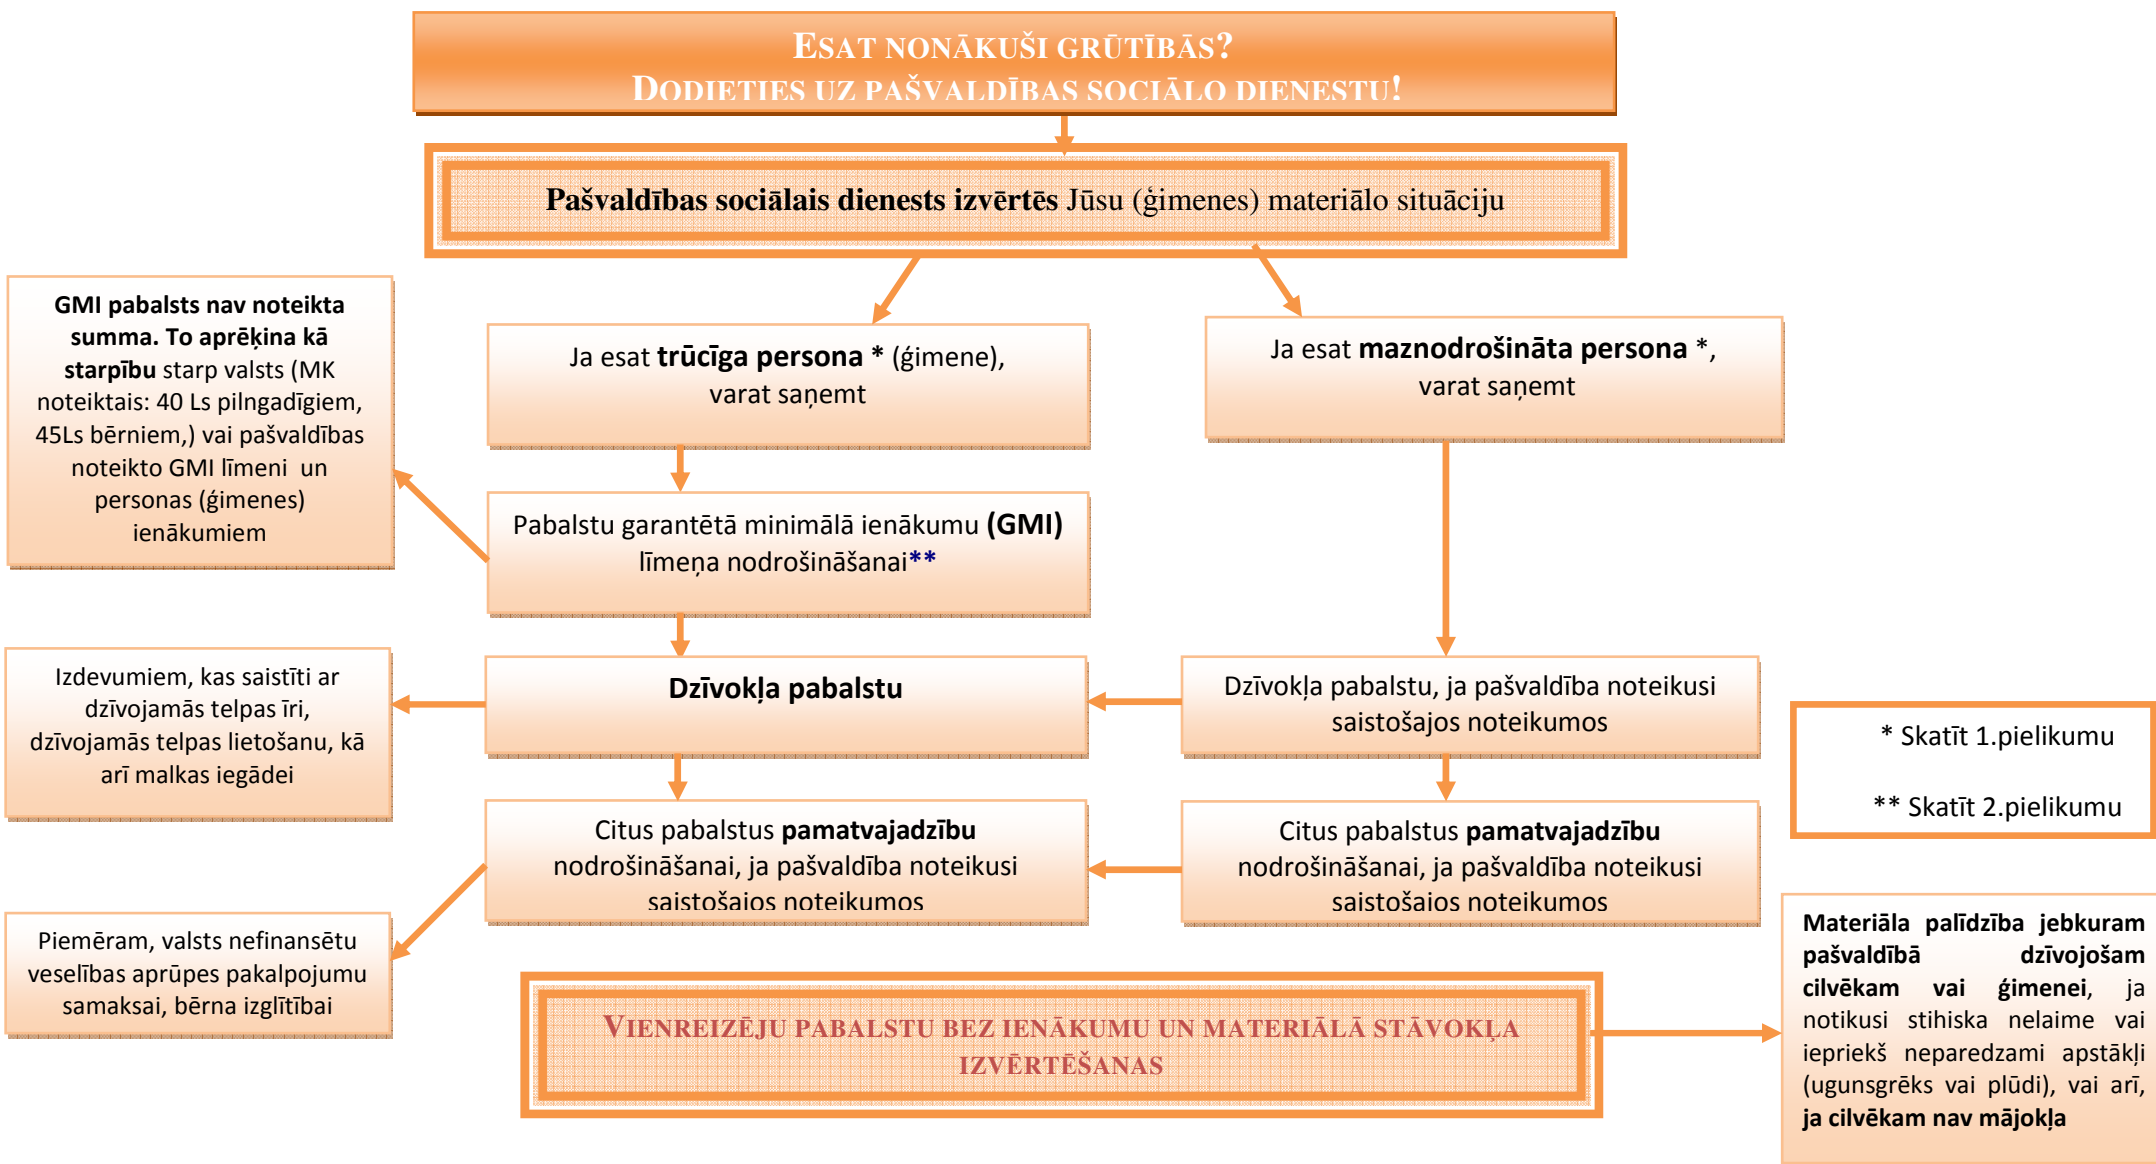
ESAT NONĀKUŠI GRŪTĪBĀS?
DODIETIES UZ PAŠVALDĪBAS SOCIĀLO DIENESTU!

**Pašvaldības sociālais dienests izvērtēs** Jūsu (ģimenes) materiālo situāciju

GMI pabalsts nav noteikta summa. To aprēķina kā starpību starp valsts (MK noteiktais: 40 Ls pilngadīgiem, 45Ls bērniem,) vai pašvaldības noteikto GMI līmeni un personas (ģimenes) ienākumiem

Ja esat **trūcīga persona** * (ģimene), varat saņemt

Ja esat **maznodrošināta persona** *, varat saņemt

Pabalstu garantētā minimālā ienākumu **(GMI)** līmeņa nodrošināšanai**

Izdevumiem, kas saistīti ar dzīvojamās telpas īri, dzīvojamās telpas lietošanu, kā arī malkas iegādei

**Dzīvokļa pabalstu**

Dzīvokļa pabalstu, ja pašvaldība noteikusi saistošajos noteikumos

* Skatīt 1.pielikumu

** Skatīt 2.pielikumu

Citus pabalstus **pamatvajadzību** nodrošināšanai, ja pašvaldība noteikusi saistošajos noteikumos

Citus pabalstus **pamatvajadzību** nodrošināšanai, ja pašvaldība noteikusi saistošajos noteikumos

Piemēram, valsts nefinansētu veselības aprūpes pakalpojumu samaksai, bērna izglītībai

VIENREIZĒJU PABALSTU BEZ IENĀKUMU UN MATERIĀLĀ STĀVOKĻA IZVĒRTĒŠANAS

**Materiāla palīdzība jebkuram pašvaldībā dzīvojošam cilvēkam vai ģimenei**, ja notikusi stihiska nelaime vai iepriekš neparedzami apstākļi (ugunsgrēks vai plūdi), vai arī, **ja cilvēkam nav mājokļa**